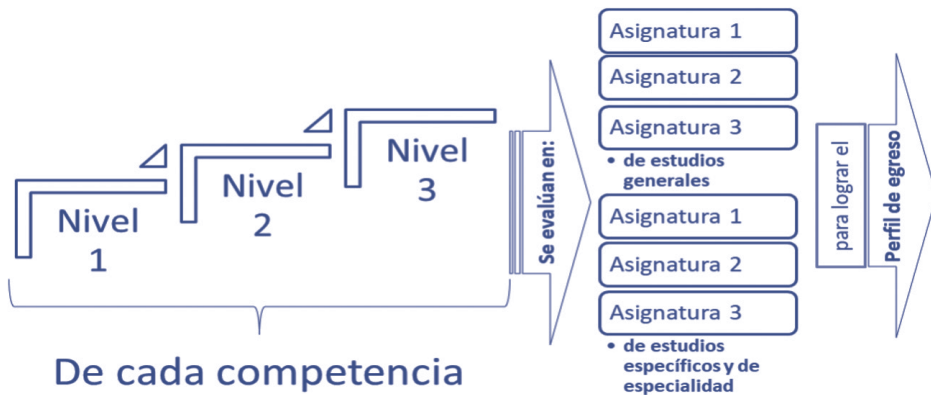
Nivel 1

Nivel 2

Nivel 3

De cada competencia

Se evalúan en:

Asignatura 1

Asignatura 2

Asignatura 3

• de estudios generales

Asignatura 1

Asignatura 2

Asignatura 3

• de estudios específicos y de especialidad

para lograr el

Perfil de egreso